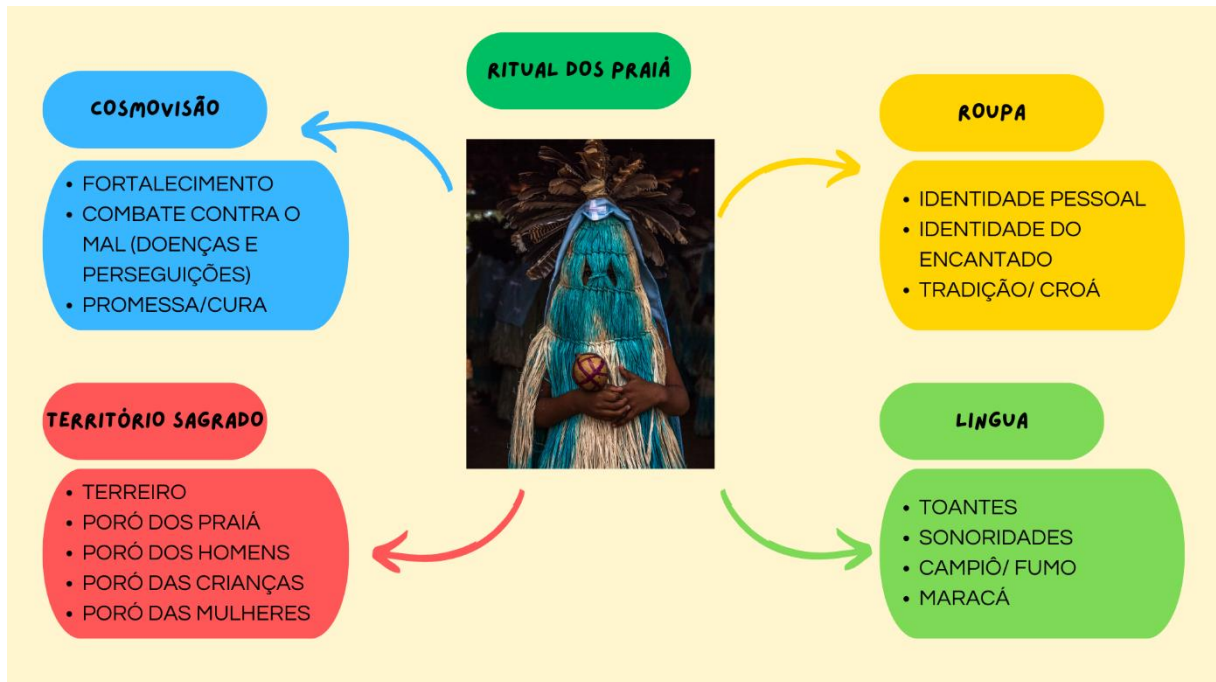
RITUAL DOS PRAIÁ

COSMOVISÃO

- FORTALECIMENTO
- COMBATE CONTRA O MAL (DOENÇAS E PERSEGUIÇÕES)
- PROMESSA/CURA

ROUPA

- IDENTIDADE PESSOAL
- IDENTIDADE DO ENCANTADO
- TRADIÇÃO/ CROÁ

TERRITÓRIO SAGRADO

- TERREIRO
- PORÓ DOS PRAIÁ
- PORÓ DOS HOMENS
- PORÓ DAS CRIANÇAS
- PORÓ DAS MULHERES

LINGUA

- TOANTES
- SONORIDADES
- CAMPIÔ/ FUMO
- MARACÁ